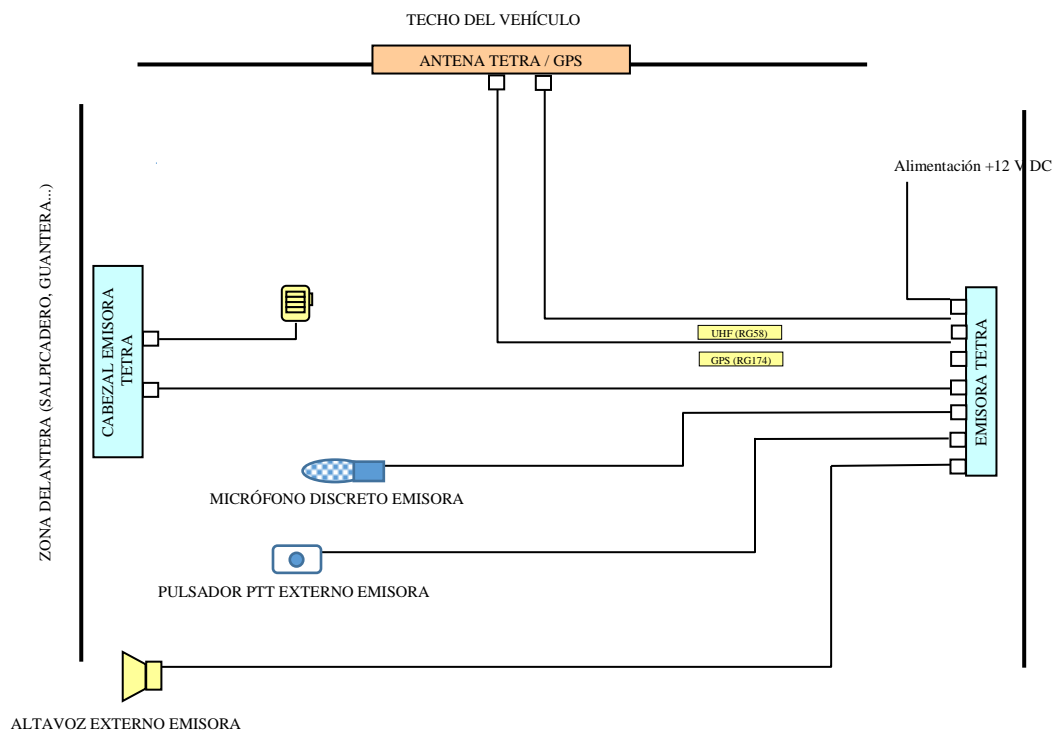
TECHO DEL VEHÍCULO

ANTENA TETRA / GPS

Alimentación +12 V DC

ZONA DELANTERA (SALPICADERO, GUANTERA...)

CABEZAL EMISORA TETRA

UHF (RG58)

GPS (RG174)

EMISORA TETRA

MICRÓFONO DISCRETO EMISORA

PULSADOR PTT EXTERNO EMISORA

ALTAVOZ EXTERNO EMISORA